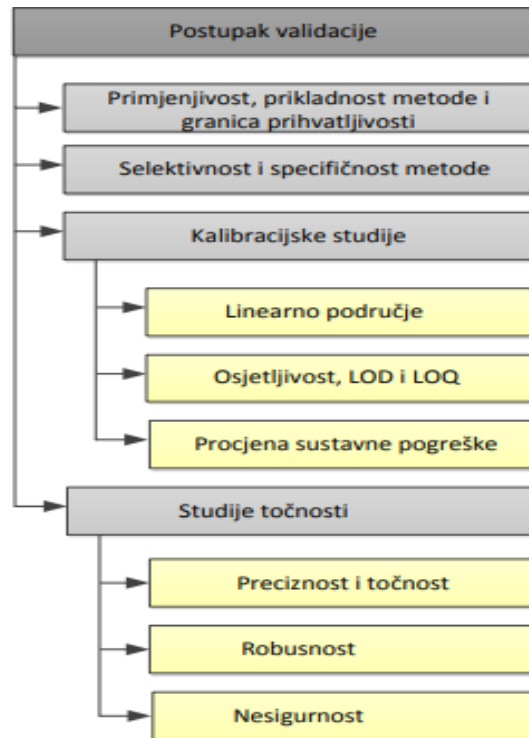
Postupak validacije

Primjenjivost, prikladnost metode i granica prihvatljivosti

Selektivnost i specifičnost metode

Kalibracijske studije

Linearno područje

Osjetljivost, LOD i LOQ

Procjena sustavne pogreške

Studije točnosti

Preciznost i točnost

Robusnost

Nesigurnost